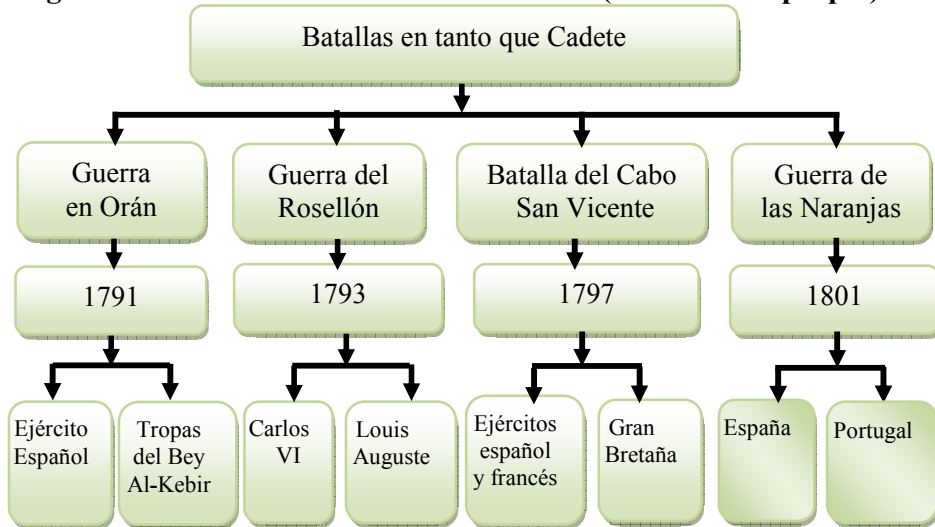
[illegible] (Elaboración propia)

Batallas en tanto que Cadete

Guerra en Orán

1791

Ejército Español

Tropas del Bey Al-Kebir

Guerra del Rosellón

1793

Carlos VI

Louis Auguste

Batalla del Cabo San Vicente

1797

Ejércitos español y francés

Gran Bretaña

Guerra de las Naranjas

1801

España

Portugal